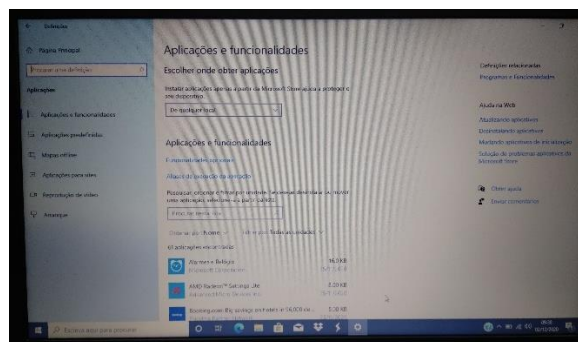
← Definições

Página Principal

Procurar uma definição

Aplicações

Aplicações e funcionalidades

Aplicações predefinidas

Mapas offline

Aplicações para sites

Reprodução de vídeo

Arranque

Aplicações e funcionalidades

Escolher onde obter aplicações

Instalar aplicações apenas a partir da Microsoft Store ajuda a proteger o seu dispositivo.

Em qualquer local

Aplicações e funcionalidades

Funcionalidades opcionais

Aliases de execução de aplicação

Pesquisar, ordenar e filtrar por unidade. Se pretender desinstalar ou mover uma aplicação, selecione-a a partir da lista.

Procurar nesta lista

Ordenar por: Nome    Filtrar por: Todas as unidades

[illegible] aplicações encontradas

Alarmes e Relógio
Microsoft Corporation
16,0 KB

AMD Radeon™ Settings Lite
Advanced Micro Devices Inc.
0,00 KB

Booking.com BV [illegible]
5,30 KB

Definições relacionadas

Programas e Funcionalidades

Ajuda na Web

Atualizando aplicativos

Desinstalando aplicativos

Mudando aplicativos de inicialização

Solução de problemas aplicativos da Microsoft Store

Obter ajuda

Enviar comentários

Escreva aqui para procurar